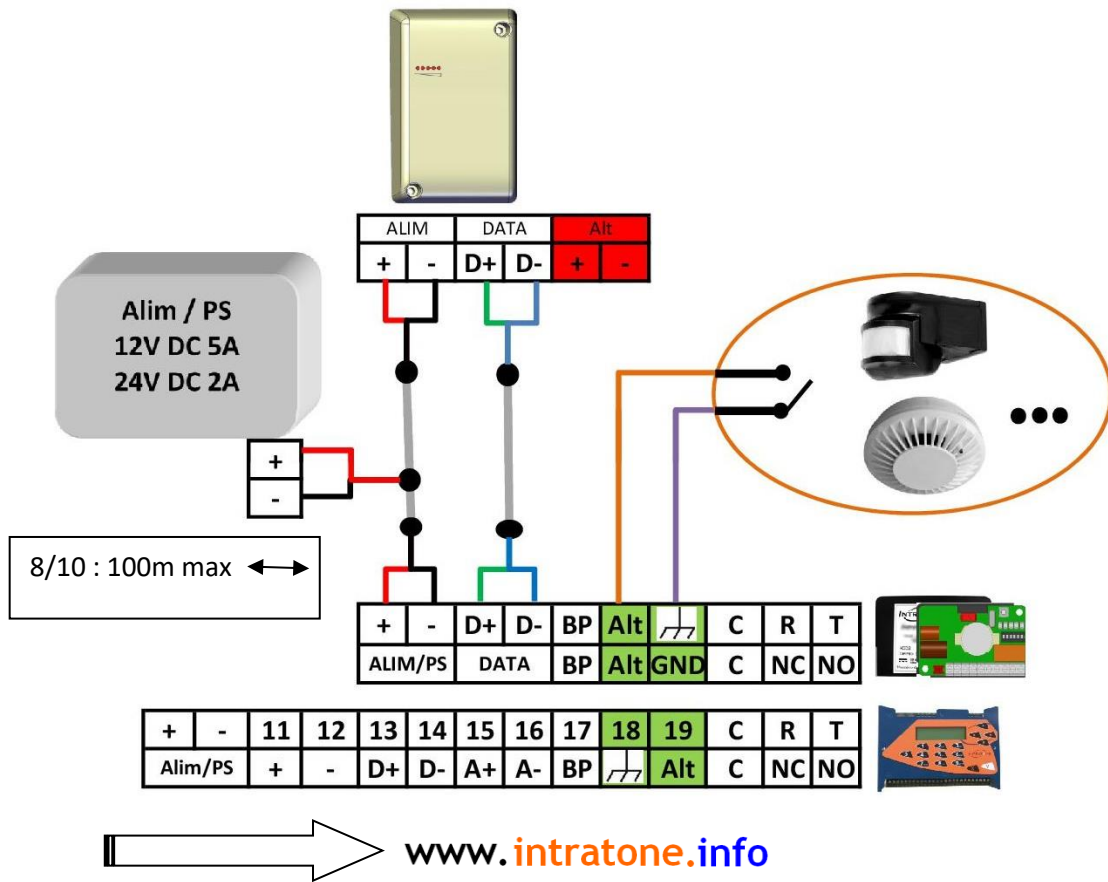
| ALIM | | DATA | | Alt | |
|---|---|---|---|---|---|
| + | - | D+ | D- | + | - |

Alim / PS
12V DC 5A
24V DC 2A

+
-

8/10 : 100m max

| + | - | D+ | D- | BP | Alt | | C | R | T |
|---|---|---|---|---|---|---|---|---|---|
| ALIM/PS | | DATA | | BP | Alt | GND | C | NC | NO |

| + | - | 11 | 12 | 13 | 14 | 15 | 16 | 17 | 18 | 19 | C | R | T |
|---|---|---|---|---|---|---|---|---|---|---|---|---|---|
| Alim/PS | | + | - | D+ | D- | A+ | A- | BP | | Alt | C | NC | NO |

www. intratone.info